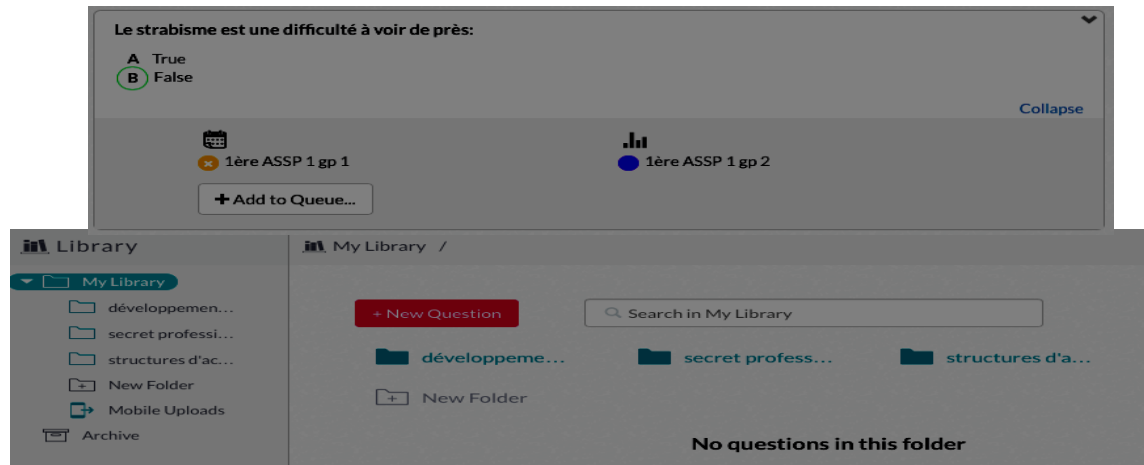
Le strabisme est une difficulté à voir de près:

A True
B False

Collapse

1ère ASSP 1 gp 1

1ère ASSP 1 gp 2

+ Add to Queue...

Library

My Library

développemen...

secret professi...

structures d'ac...

New Folder

Mobile Uploads

Archive

My Library /

+ New Question

Search in My Library

développeme...

secret profess...

structures d'a...

New Folder

No questions in this folder